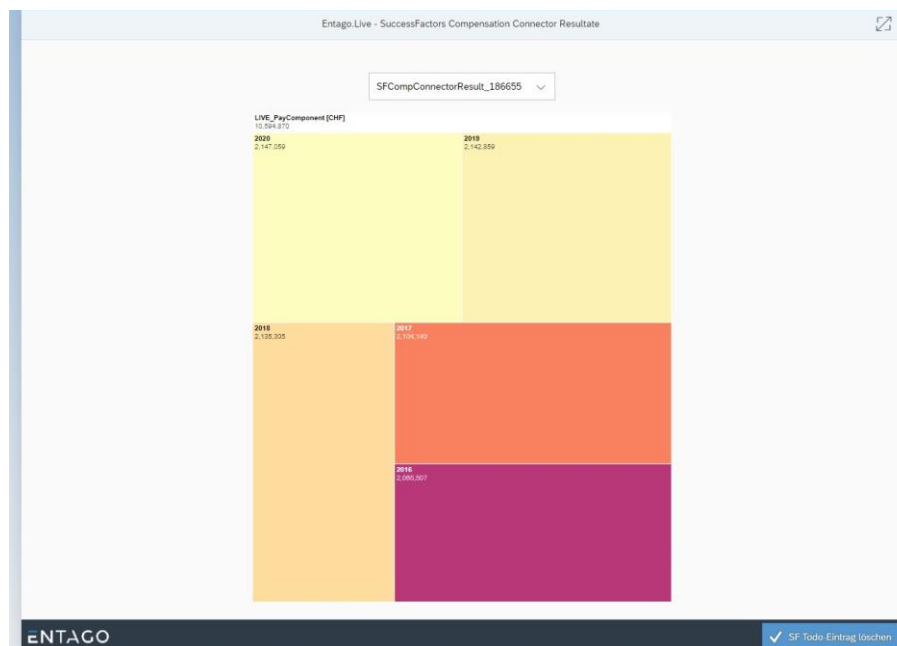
Entago.Live - SuccessFactors Compensation Connector Resultate

SFCompConnectorResult_186655

LIVE_PayComponent [CHF]
10,594,870

2020
2,147,059

2019
2,142,859

2018
2,135,305

2017
2,104,140

2016
2,065,507

ENTAGO

SF Todo-Eintrag löschen